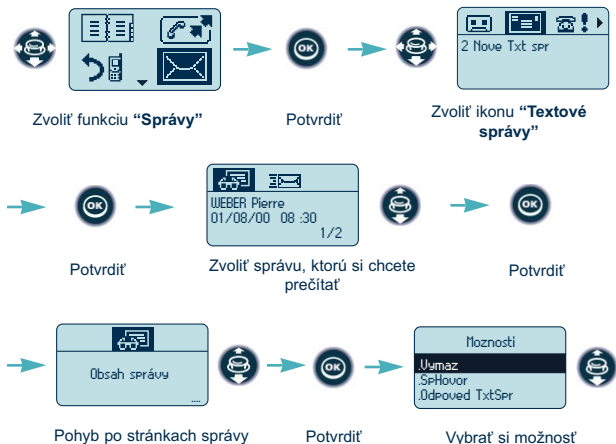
OK

2 Nove Txt spr

Zvoliť funkciu **"Správy"**

Potvrdiť

Zvoliť ikonu **"Textové správy"**

OK

WEBER Pierre
01/08/00 08 :30
1/2

OK

Potvrdiť

Zvoliť správu, ktorú si chcete prečítať

Potvrdiť

Obsah správy

OK

Moznosti
.Vymaz
.SpHovor
.Odpoved TxtSpr

Pohyb po stránkach správy

Potvrdiť

Vybrať si možnosť